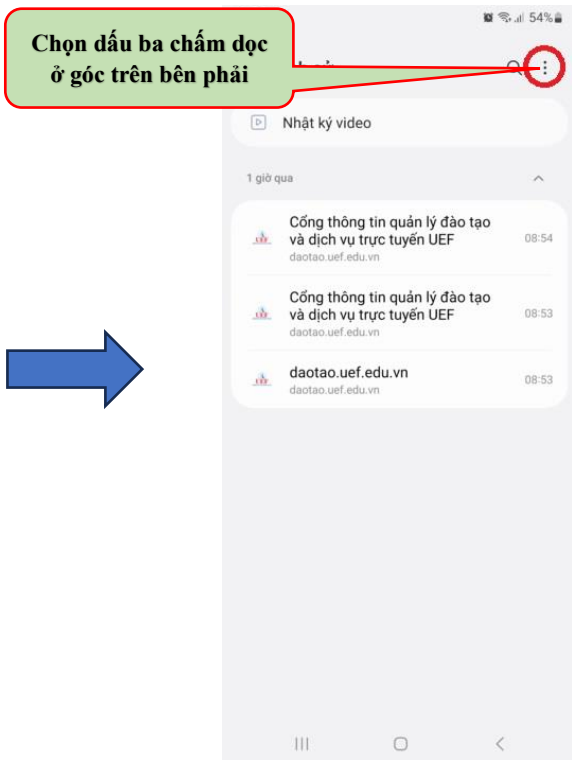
54%

Chọn dấu ba chấm dọc ở góc trên bên phải

Nhật ký video

1 giờ qua

Cổng thông tin quản lý đào tạo và dịch vụ trực tuyến UEF
daotao.uef.edu.vn
08:54

Cổng thông tin quản lý đào tạo và dịch vụ trực tuyến UEF
daotao.uef.edu.vn
08:53

daotao.uef.edu.vn
daotao.uef.edu.vn
08:53